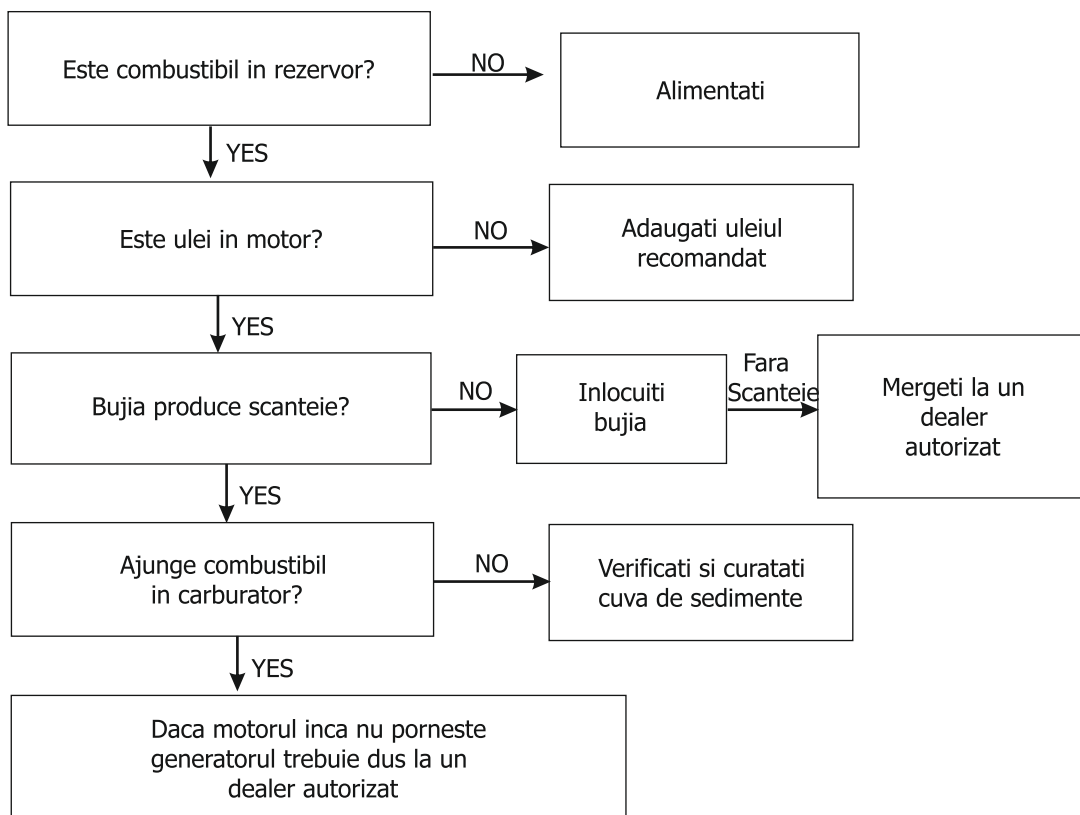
Este combustibil in rezervor?

NO

Alimentati

YES

Este ulei in motor?

NO

Adaugati uleiul recomandat

YES

Bujia produce scanteie?

NO

Inlocuiti bujia

Fara Scanteie

Mergeti la un dealer autorizat

YES

Ajunge combustibil in carburator?

NO

Verificati si curatati cuva de sedimente

YES

Daca motorul inca nu porneste generatorul trebuie dus la un dealer autorizat